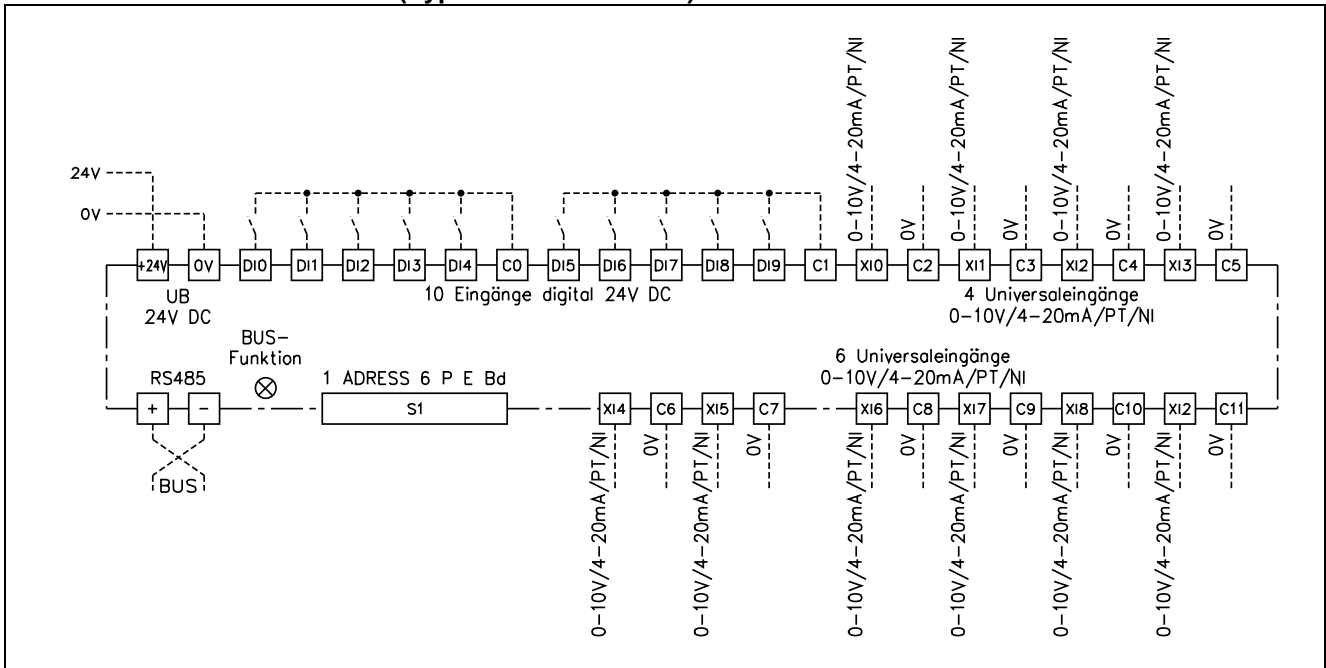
0–10V/4–20mA/PT/NI
0–10V/4–20mA/PT/NI
0–10V/4–20mA/PT/NI
0–10V/4–20mA/PT/NI

24V
0V

0V 0V 0V 0V

+24V 0V DI0 DI1 DI2 DI3 DI4 C0 DI5 DI6 DI7 DI8 DI9 C1 XI0 C2 XI1 C3 XI2 C4 XI3 C5

UB
24V DC

10 Eingänge digital 24V DC

4 Universaleingänge
0–10V/4–20mA/PT/NI

BUS-
Funktion

RS485

1 ADRESS 6 P E Bd

6 Universaleingänge
0–10V/4–20mA/PT/NI

+ – S1 XI4 C6 XI5 C7 XI6 C8 XI7 C9 XI8 C10 XI2 C11

BUS

0V 0V 0V 0V 0V 0V

0–10V/4–20mA/PT/NI
0–10V/4–20mA/PT/NI
0–10V/4–20mA/PT/NI
0–10V/4–20mA/PT/NI
0–10V/4–20mA/PT/NI
0–10V/4–20mA/PT/NI